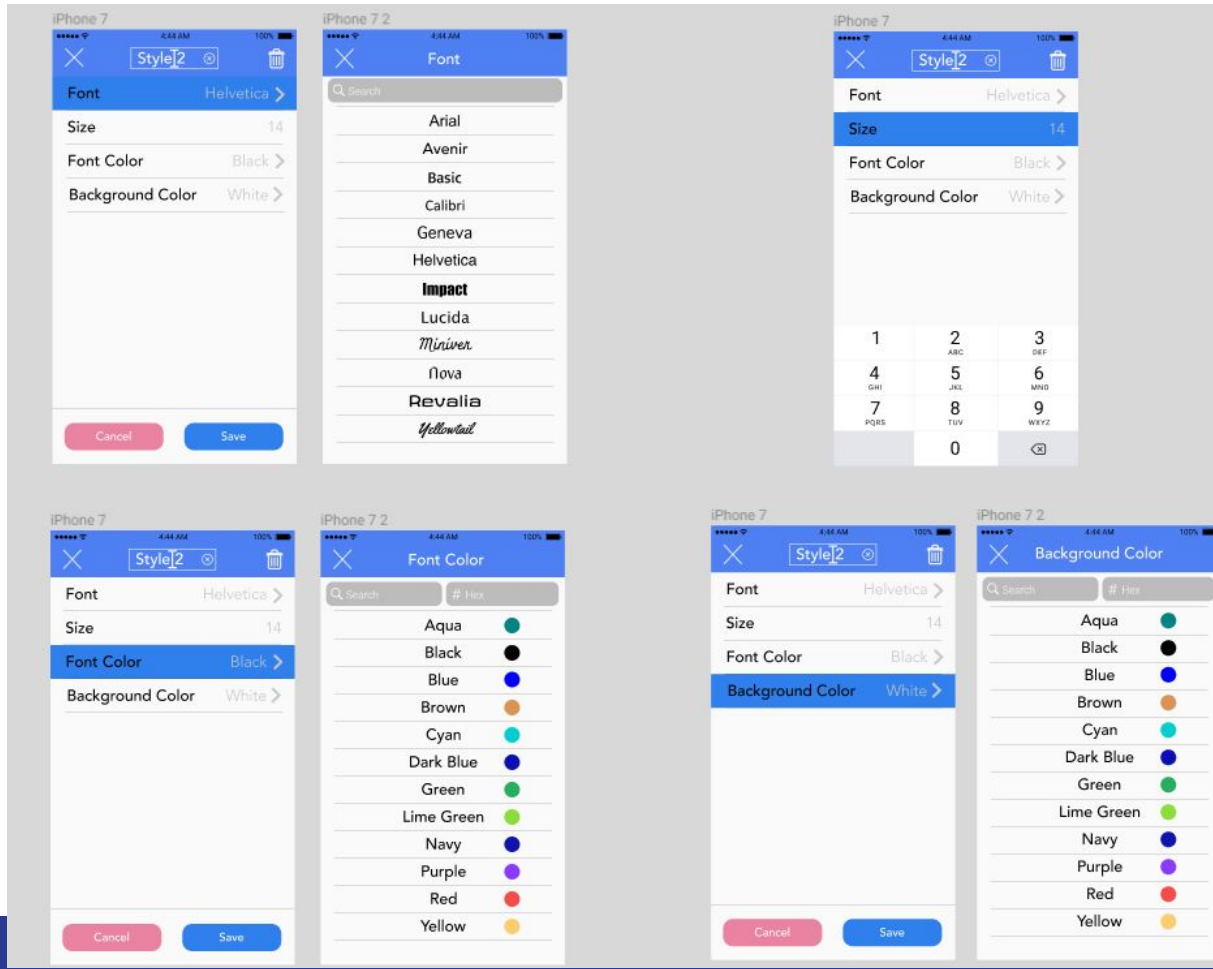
iPhone 7
4:44 AM 100%
Style 2
Font Helvetica
Size 14
Font Color Black
Background Color White
Cancel Save

iPhone 7 2
4:44 AM 100%
Font
Search
Arial
Avenir
Basic
Calibri
Geneva
Helvetica
Impact
Lucida
Miniver
Nova
Revalia
Yellowtail

iPhone 7
4:44 AM 100%
Style 2
Font Helvetica
Size 14
Font Color Black
Background Color White
1
2 ABC
3 DEF
4 GHI
5 JKL
6 MNO
7 PQRS
8 TUV
9 WXYZ
0

iPhone 7
4:44 AM 100%
Style 2
Font Helvetica
Size 14
Font Color Black
Background Color White
Cancel Save

iPhone 7 2
4:44 AM 100%
Font Color
Search
# Hex
Aqua
Black
Blue
Brown
Cyan
Dark Blue
Green
Lime Green
Navy
Purple
Red
Yellow

iPhone 7
4:44 AM 100%
Style 2
Font Helvetica
Size 14
Font Color Black
Background Color White
Cancel Save

iPhone 7 2
4:44 AM 100%
Background Color
Search
# Hex
Aqua
Black
Blue
Brown
Cyan
Dark Blue
Green
Lime Green
Navy
Purple
Red
Yellow